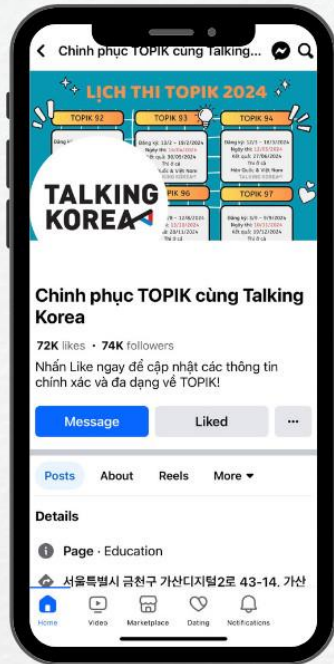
Chinh phục TOPIK cùng Talking...

LỊCH THI TOPIK 2024

TOPIK 92

TOPIK 93

TOPIK 94

Đăng ký: 12/2 - 18/2/2024
Ngày thi:
Kết quả: 30/05/2024
Thi ở các
Hàn Quốc & Việt Nam

Đăng ký: 12/3 - 18/3/2024
Ngày thi:
Kết quả: 27/06/2024
Hàn Quốc & Việt Nam
TALKING KOREA

TOPIK 96

TOPIK 97

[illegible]/8 - 18/8/2024
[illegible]

Đăng ký: 3/9 - 9/9/2024
Ngày thi:
Kết quả:

TALKING KOREA

Chinh phục TOPIK cùng Talking Korea

72K likes • 74K followers

Nhấn Like ngay để cập nhật các thông tin chính xác và đa dạng về TOPIK!

Message

Liked

...

Posts

About

Reels

More ▾

Details

Page · Education

서울특별시 금천구 가산디지털2로 43-14, 가산

Home

Video

Marketplace

Dating

Notifications